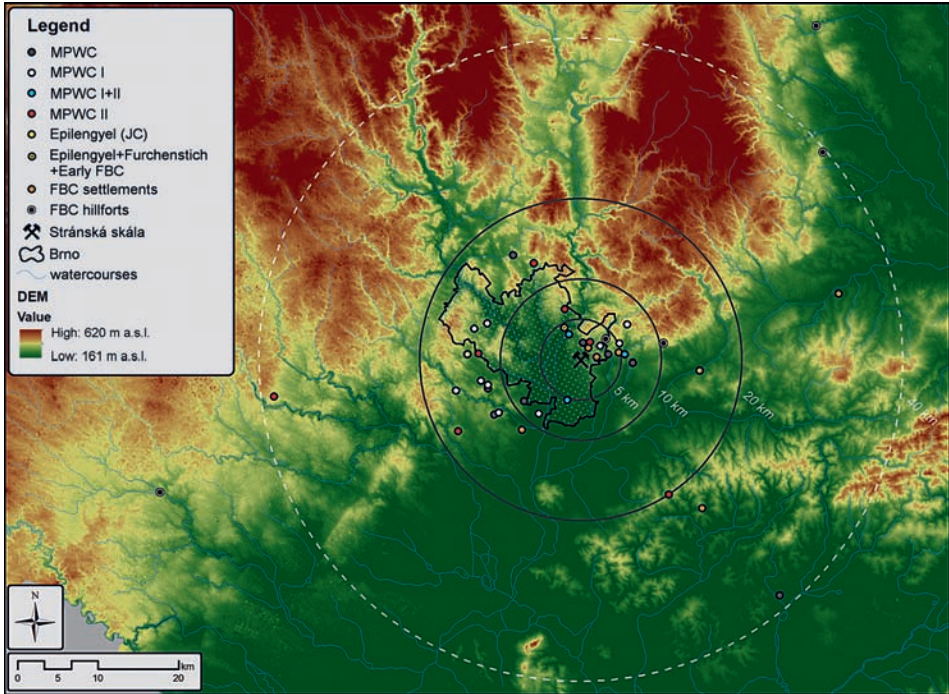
Legend
MPWC
MPWC I
MPWC I+II
MPWC II
Epilengyel (JC)
Epilengyel+Furchenstich +Early FBC
FBC settlements
FBC hillforts
Stránská skála
Brno
watercourses
DEM
Value
High: 620 m a.s.l.
Low: 161 m a.s.l.

5 km
10 km
20 km
40 km

N

0 5 10 20 km